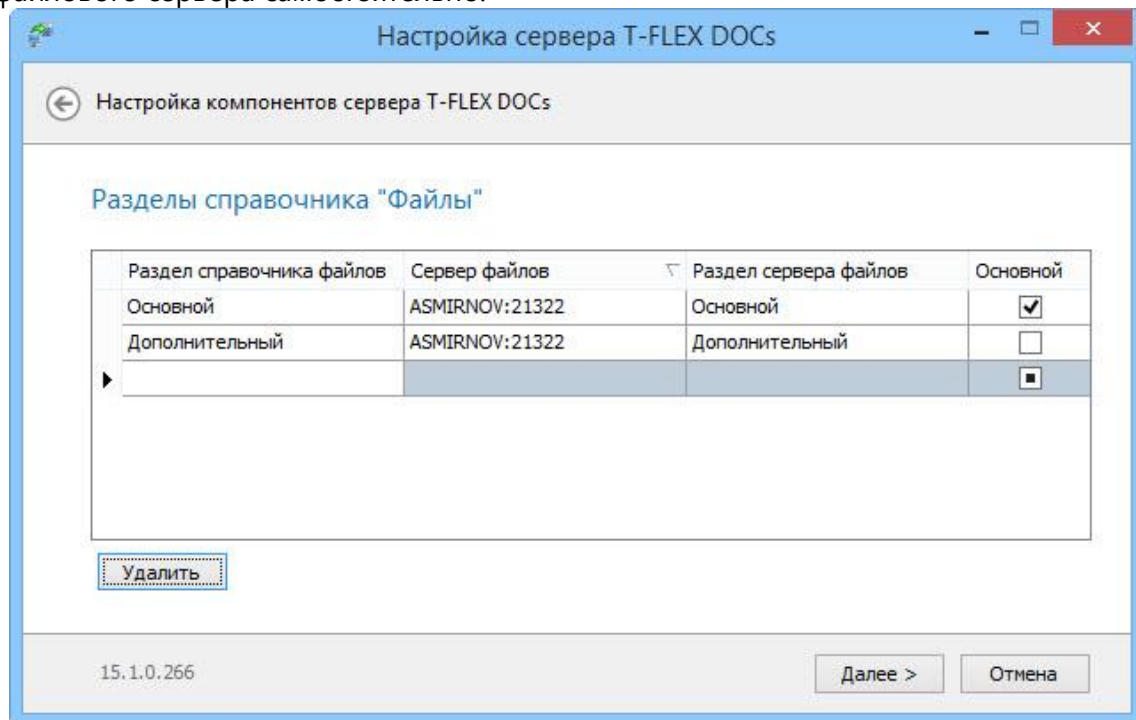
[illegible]

Настройка сервера T-FLEX DOCs

Настройка компонентов сервера T-FLEX DOCs

Разделы справочника "Файлы"

| Раздел справочника файлов | Сервер файлов | Раздел сервера файлов | Основной |
|---|---|---|---|
| Основной | ASMIRNOV:21322 | Основной | ✓ |
| Дополнительный | ASMIRNOV:21322 | Дополнительный | |
| | | | |

Удалить

15.1.0.266

Далее >

Отмена